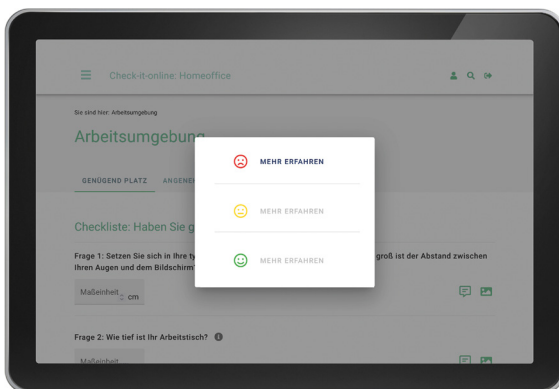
Check-it-online: Homeoffice

Sie sind hier: Arbeitsumgebung

Arbeitsumgebung

GENÜGEND PLATZ ANGENE

Checkliste: Haben Sie g

Frage 1: Setzen Sie sich in Ihre ty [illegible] groß ist der Abstand zwischen Ihren Augen und dem Bildschirm?

Maßeinheit cm

Frage 2: Wie tief ist Ihr Arbeitstisch?

Maßeinheit

MEHR ERFAHREN

MEHR ERFAHREN

MEHR ERFAHREN